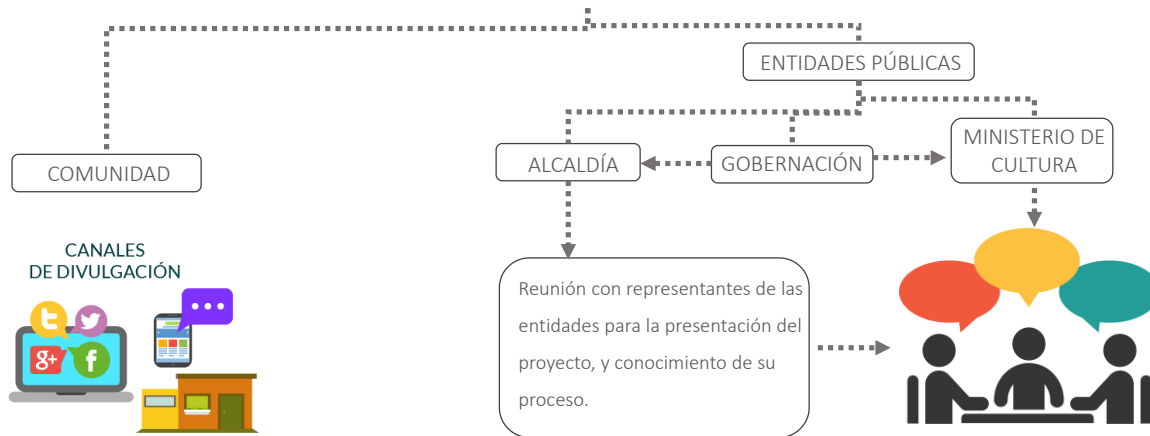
ENTIDADES PÚBLICAS

COMUNIDAD

ALCALDÍA

GOBERNACIÓN

MINISTERIO DE CULTURA

CANALES DE DIVULGACIÓN

t

g+

f

Reunión con representantes de las entidades para la presentación del proyecto, y conocimiento de su proceso.